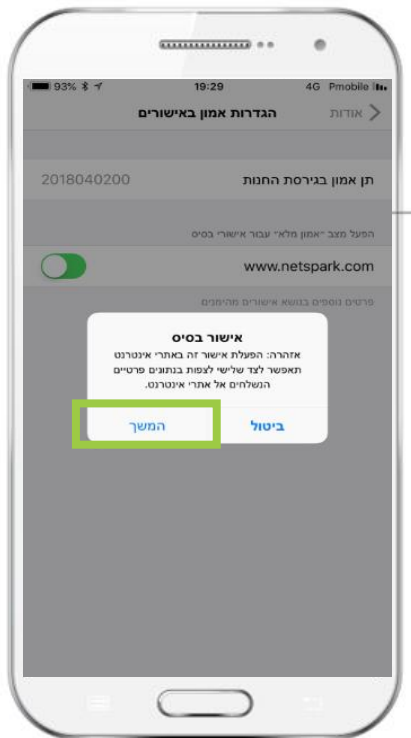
93% 19:29 4G Pmobile

הגדרות אמון באישורים
אודות

תן אמון בגירסת החנות 2018040200

הפעל מצב "אמון מלא" עבור אישורי בסיס

www.netspark.com

פרטים נוספים בנושא אישורים מהימנים

אישור בסיס
אזהרה: הפעלת אישור זה באתרי אינטרנט תאפשר לצד שלישי לצפות בנתונים פרטיים הנשלחים אל אתרי אינטרנט.

ביטול
המשך